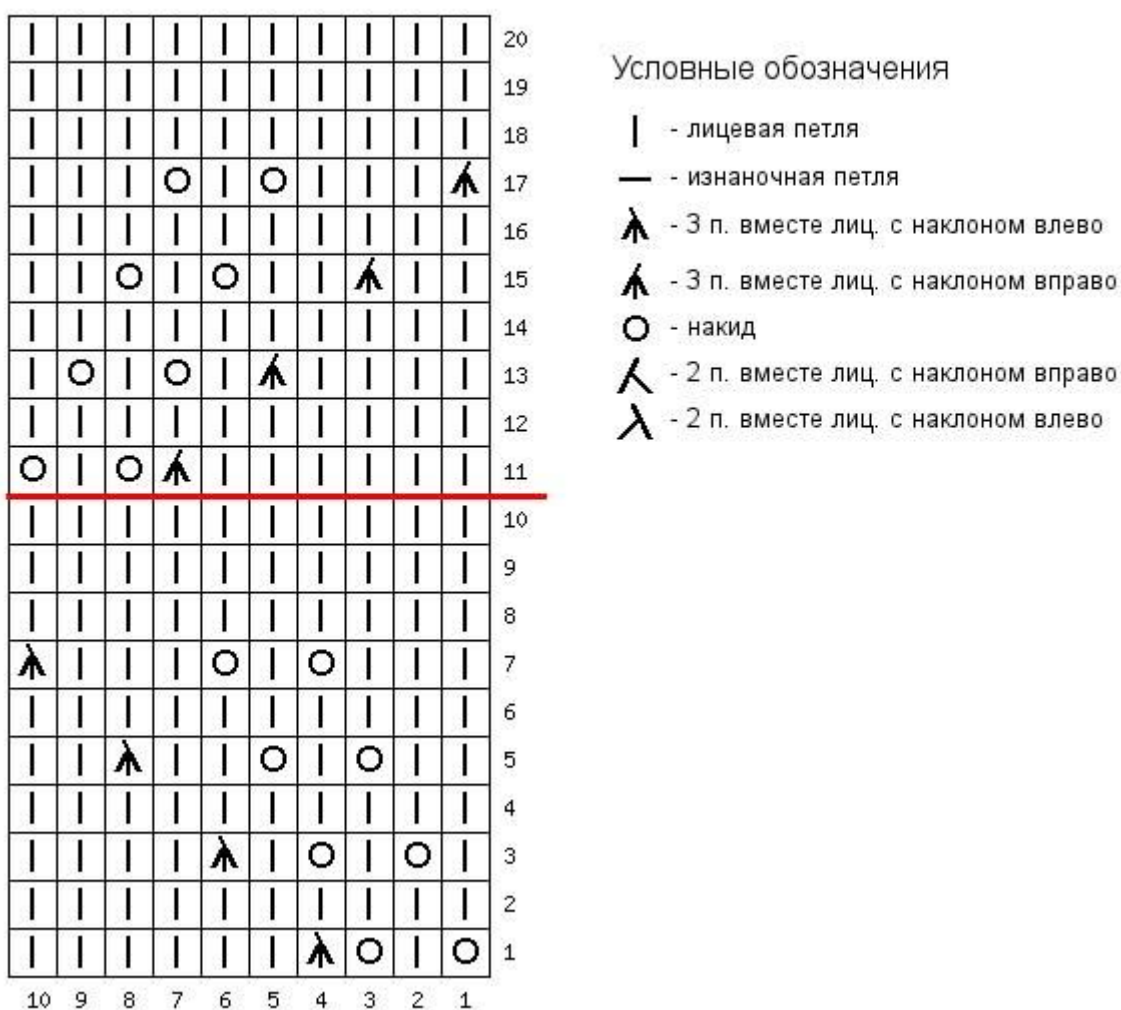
20
19
18
17
16
15
14
13
12
11
10
9
8
7
6
5
4
3
2
1

10 9 8 7 6 5 4 3 2 1

Условные обозначения

- лицевая петля
- изнаночная петля
- 3 п. вместе лиц. с наклоном влево
- 3 п. вместе лиц. с наклоном вправо
- накид
- 2 п. вместе лиц. с наклоном вправо
- 2 п. вместе лиц. с наклоном влево